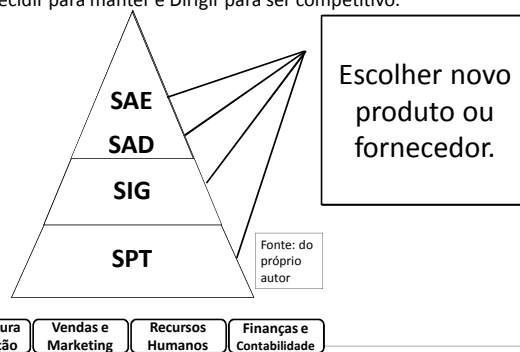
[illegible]ecidir para manter e Dirigir para ser competitivo.

SAE

SAD

SIG

SPT

Escolher novo produto ou fornecedor.

Fonte: do próprio autor

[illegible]ura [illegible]ção

Vendas e Marketing

Recursos Humanos

Finanças e Contabilidade